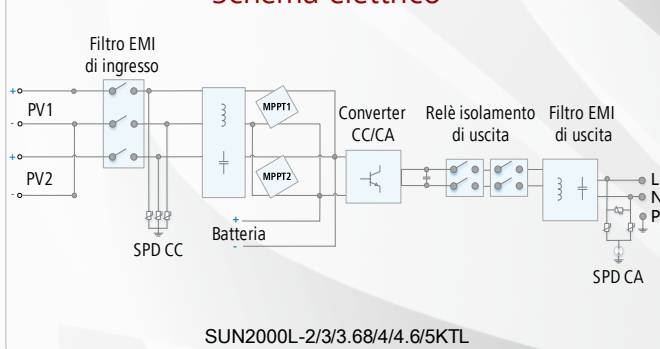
Schema elettrico

Filtro EMI di ingresso

+
PV1
-
+
PV2
-

MPPT1
MPPT2

Converter CC/CA

Relè isolamento di uscita

Filtro EMI di uscita

L
N
P

SPD CC

+
Batteria
-

SPD CA

SUN2000L-2/3/3.68/4/4.6/5KTL